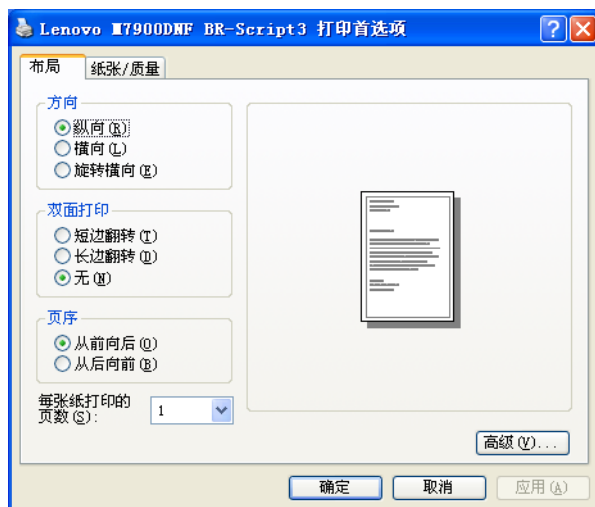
Lenovo M7900DNF BR-Script3 打印首选项

?

布局

纸张/质量

方向

纵向 (R)

横向 (L)

旋转横向 (E)

双面打印

短边翻转 (T)

长边翻转 (D)

无 (N)

页序

从前向后 (O)

从后向前 (B)

每张纸打印的页数 (S):

1

高级 (V)...

确定

取消

应用 (A)